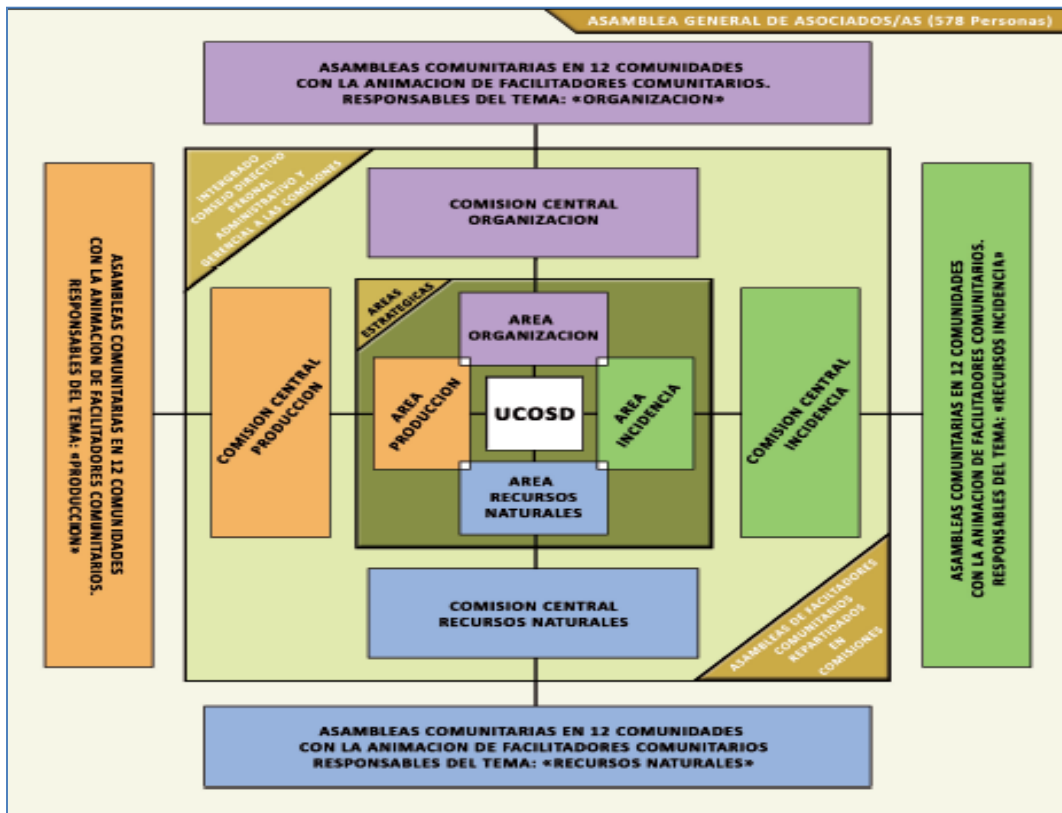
ASAMBLEA GENERAL DE ASOCIADOS/AS (578 Personas)

ASAMBLEAS COMUNITARIAS EN 12 COMUNIDADES CON LA ANIMACION DE FACILITADORES COMUNITARIOS. RESPONSABLES DEL TEMA: «ORGANIZACION»

INTEGRADO CONSEJO DIRECTIVO PERSONAL ADMINISTRATIVO Y GERENCIAS A LAS COMISIONES

COMISION CENTRAL ORGANIZACION

ASAMBLEAS COMUNITARIAS EN 12 COMUNIDADES CON LA ANIMACION DE FACILITADORES COMUNITARIOS. RESPONSABLES DEL TEMA: «PRODUCCION»

COMISION CENTRAL PRODUCCION

AREAS ESTRATEGICAS

AREA ORGANIZACION

AREA PRODUCCION

UCOSD

AREA INCIDENCIA

AREA RECURSOS NATURALES

COMISION CENTRAL INCIDENCIA

ASAMBLEAS COMUNITARIAS EN 12 COMUNIDADES CON LA ANIMACION DE FACILITADORES COMUNITARIOS. RESPONSABLES DEL TEMA: «RECURSOS INCIDENCIA»

COMISION CENTRAL RECURSOS NATURALES

ASAMBLEAS DE FACILITADORES COMUNITARIOS REPARTIDADOS EN COMISIONES

ASAMBLEAS COMUNITARIAS EN 12 COMUNIDADES CON LA ANIMACION DE FACILITADORES COMUNITARIOS RESPONSABLES DEL TEMA: «RECURSOS NATURALES»